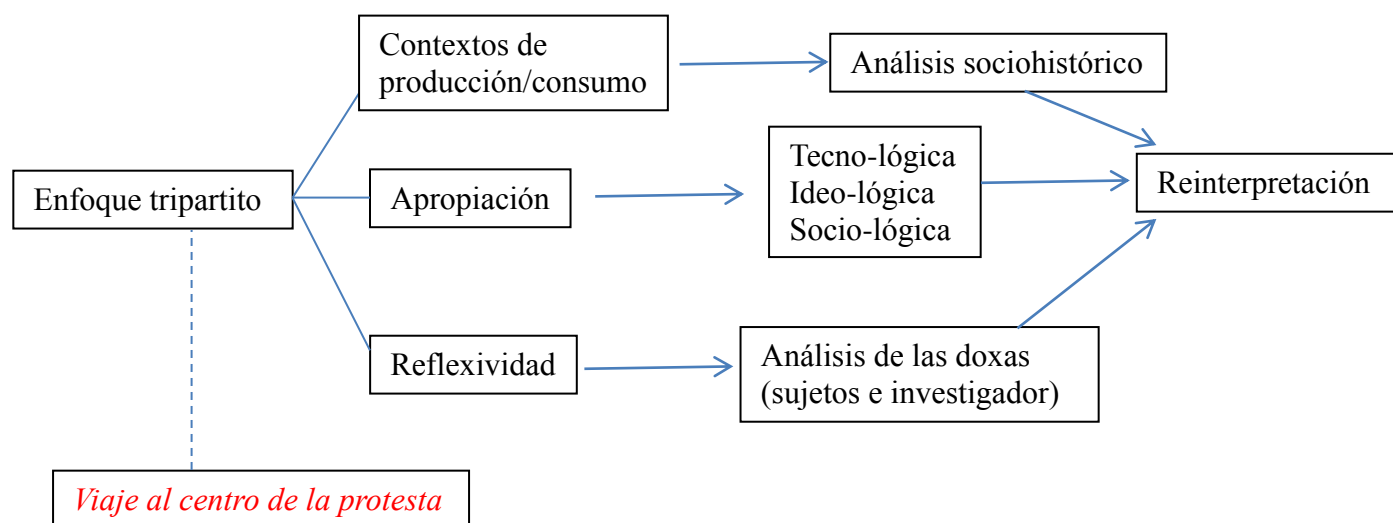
Enfoque tripartito

Contextos de producción/consumo

Apropiación

Reflexividad

Análisis sociohistórico

Tecno-lógica
Ideo-lógica
Socio-lógica

Análisis de las doxas (sujetos e investigador)

Reinterpretación

Viaje al centro de la protesta